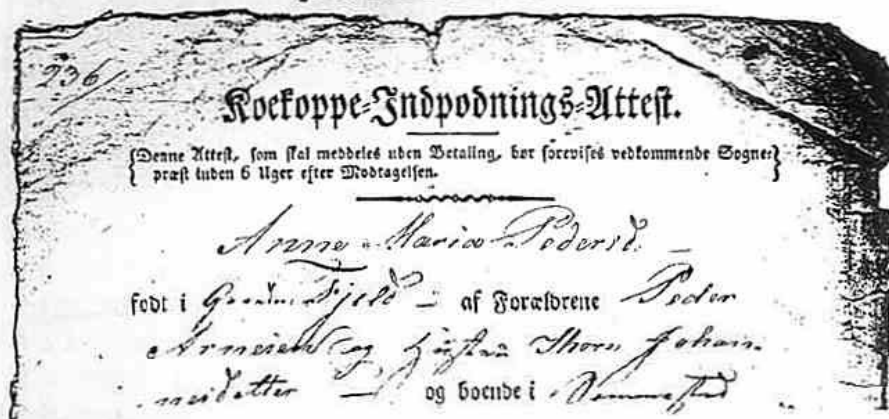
236

Koekoppe=Indpodnings=Attest.

(Denne Attest, som skal meddeles uden Betaling, bør forevises vedkommende Sogne=præst inden 6 Uger efter Modtagelsen.)

Anne Marie Pedersd

født i Gaarden Fjeld af Forældrene Peder Arnesen og Hustru Maren Johannesdatter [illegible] og boende i Vennestad